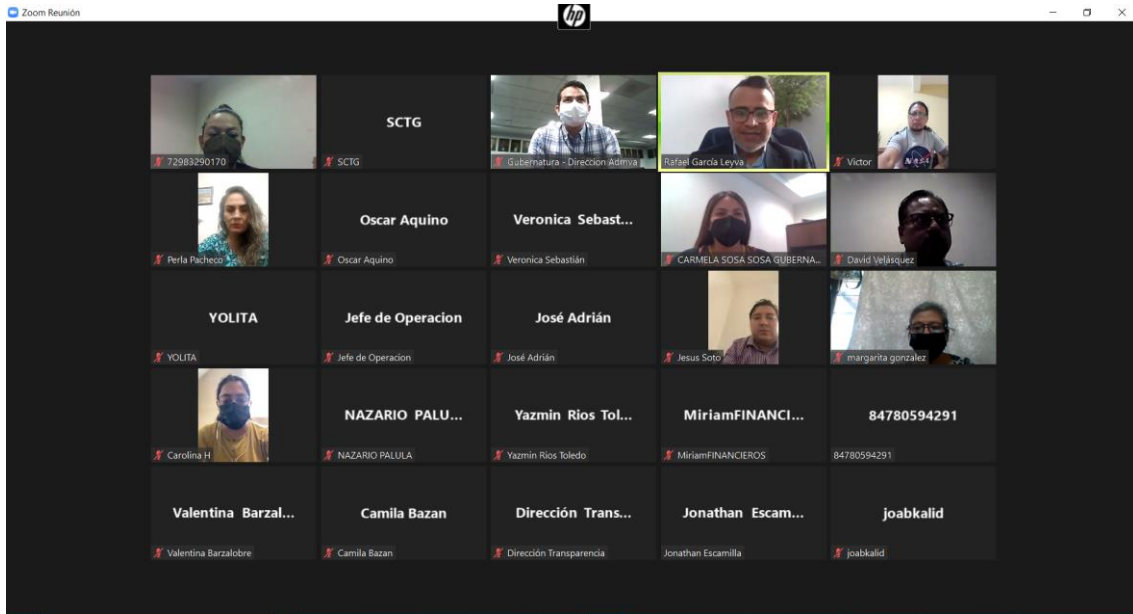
Zoom Reunión

hp

72983290170

SCTG
SCTG

Gubernatura - Dirección Admva

Rafael García Leyva

Victor

Perla Pacheco

Oscar Aquino
Oscar Aquino

Veronica Sebast...
Veronica Sebastián

CARMELA SOSA SOSA GUBERNA...

David Velásquez

YOLITA
YOLITA

Jefe de Operacion
Jefe de Operacion

José Adrián
José Adrián

Jesus Soto

margarita gonzalez

Carolina H

NAZARIO PALU...
NAZARIO PALULA

Yazmin Rios Tol...
Yazmin Rios Toledo

MiriamFINANCI...
MiriamFINANCIEROS

84780594291
84780594291

Valentina Barzal...
Valentina Barzalobre

Camila Bazan
Camila Bazan

Dirección Trans...
Dirección Transparencia

Jonathan Escam...
Jonathan Escamilla

joabkalid
joabkalid